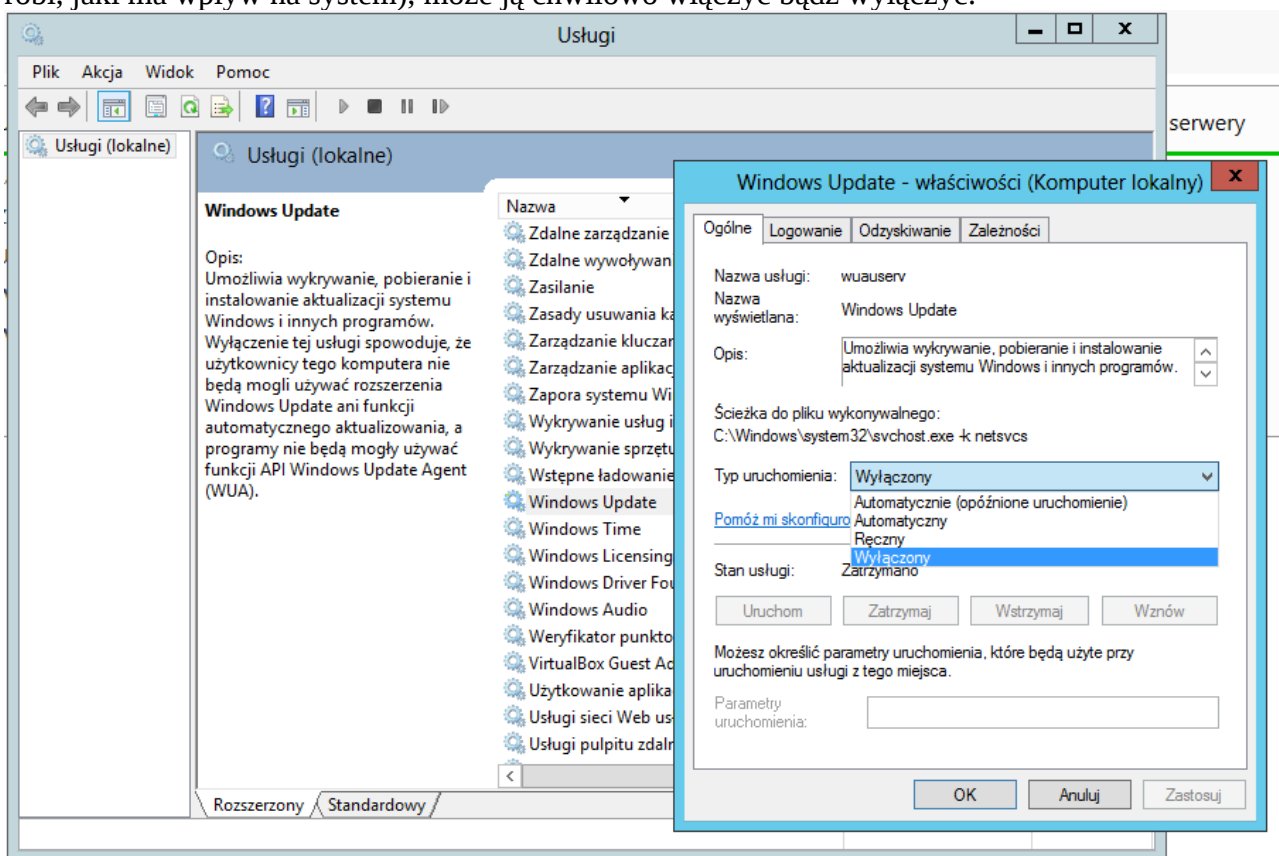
robi, jaki ma wpływ na system), może ją chwilowo włączyć bądź wyłączyć.

Usługi

Plik Akcja Widok Pomoc

serwery

Usługi (lokalne)

Usługi (lokalne)

Windows Update

Opis:
Umożliwia wykrywanie, pobieranie i instalowanie aktualizacji systemu Windows i innych programów. Wyłączenie tej usługi spowoduje, że użytkownicy tego komputera nie będą mogli używać rozszerzenia Windows Update ani funkcji automatycznego aktualizowania, a programy nie będą mogły używać funkcji API Windows Update Agent (WUA).

Nazwa
Zdalne zarządzanie
Zdalne wywoływan
Zasilanie
Zasady usuwania ka
Zarządzanie kluczar
Zarządzanie aplikac
Zapora systemu Wi
Wykrywanie usług i
Wykrywanie sprzętu
Wstępne ładowanie
Windows Update
Windows Time
Windows Licensing
Windows Driver Fou
Windows Audio
Weryfikator punkto
VirtualBox Guest Ad
Użytkowanie aplika
Usługi sieci Web us
Usługi pulpitu zdaln

Rozszerzony Standardowy

Windows Update - właściwości (Komputer lokalny)

Ogólne Logowanie Odzyskiwanie Zależności

Nazwa usługi: wuauserv
Nazwa wyświetlana: Windows Update
Opis: Umożliwia wykrywanie, pobieranie i instalowanie aktualizacji systemu Windows i innych programów.

Ścieżka do pliku wykonywalnego:
C:\Windows\system32\svchost.exe -k netsvcs

Typ uruchomienia: Wyłączony
Automatycznie (opóźnione uruchomienie)
Automatyczny
Ręczny
Wyłączony

Pomóż mi skonfiguro

Stan usługi: Zatrzymano

Uruchom Zatrzymaj Wstrzymaj Wznów

Możesz określić parametry uruchomienia, które będą użyte przy uruchomieniu usługi z tego miejsca.

Parametry uruchomienia:

OK Anuluj Zastosuj